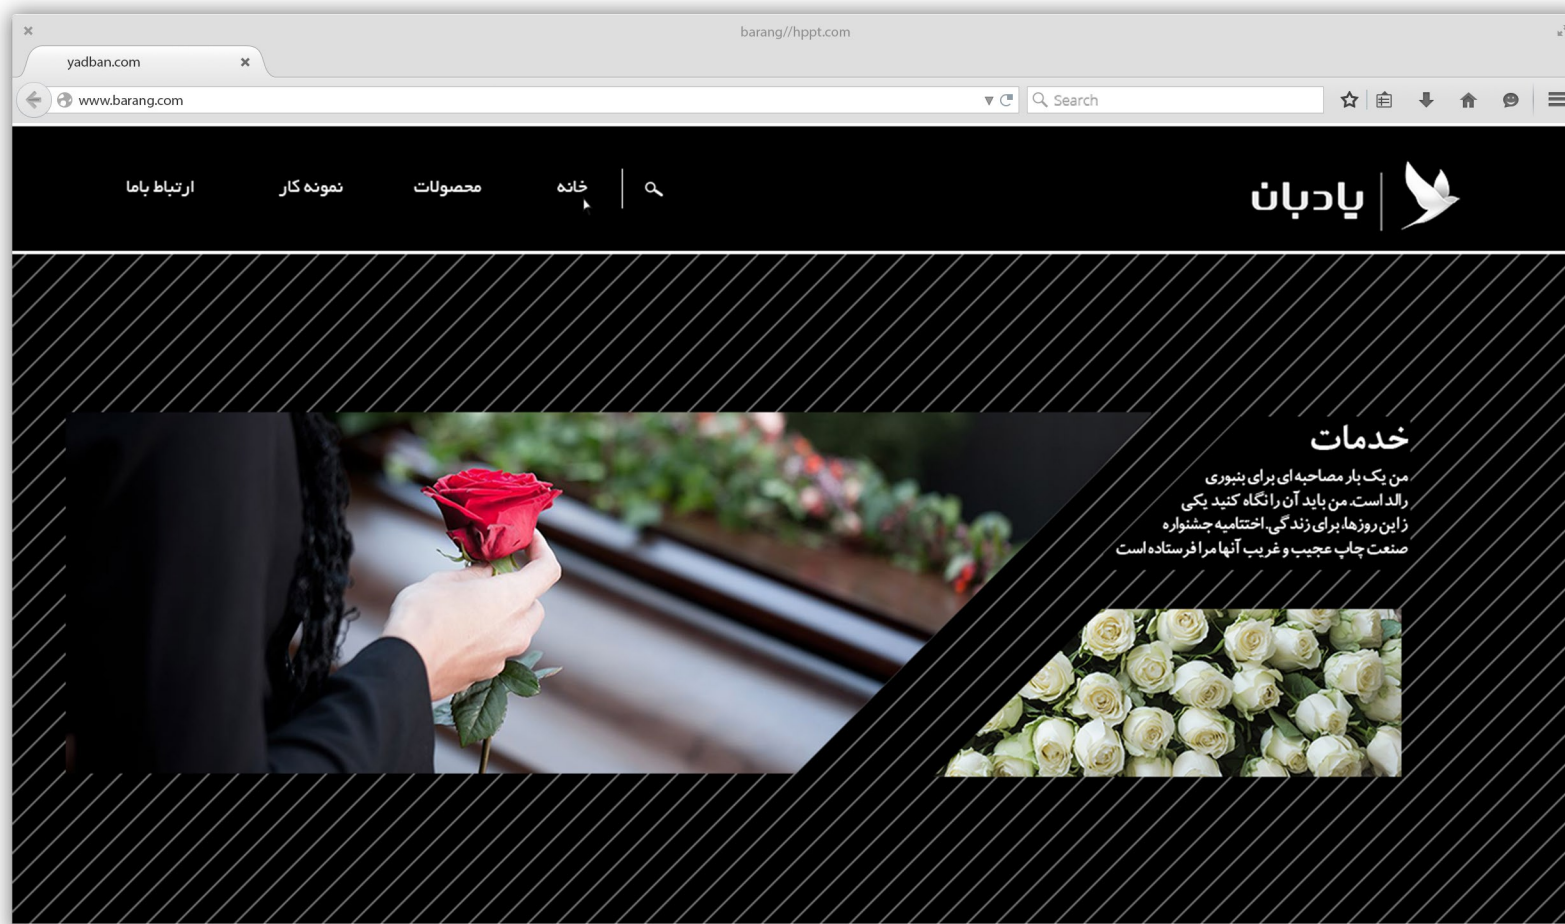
barang//hppt.com

yadban.com

www.barang.com

Search

یادبان

خانه

محصولات

نمونه کار

ارتباط باما

خدمات

من یک بار مصاحبه ای برای بنبوری رالد است. من باید آن را نگاه کنید یکی زاین روزها، برای زندگی. اختتامیه جشنواره صنعت چاپ عجیب و غریب آنها مرا فرستاده است